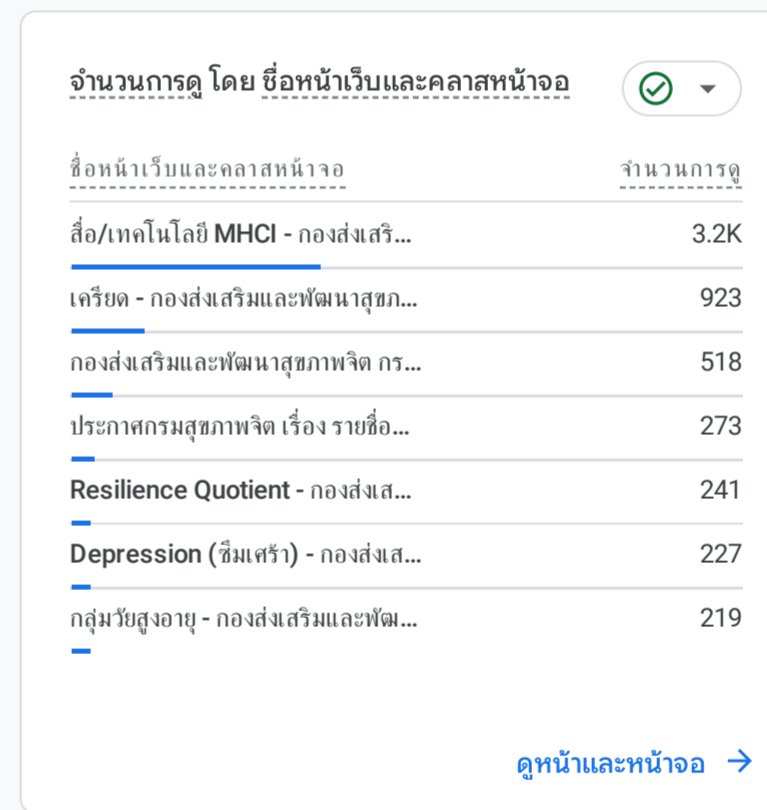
จำนวนการดู โดย ชื่อหน้าเว็บและคลาสหน้าจอ

| ชื่อหน้าเว็บและคลาสหน้าจอ | จำนวนการดู |
|---|---|
| สื่อ/เทคโนโลยี MHCI - กองส่งเสริ... | 3.2K |
| เครียด - กองส่งเสริมและพัฒนาสุขภ... | 923 |
| กองส่งเสริมและพัฒนาสุขภาพจิต กร... | 518 |
| ประกาศกรมสุขภาพจิต เรื่อง รายชื่อ... | 273 |
| Resilience Quotient - กองส่งเส... | 241 |
| Depression (ซึมเศร้า) - กองส่งเส... | 227 |
| กลุ่มวัยสูงอายุ - กองส่งเสริมและพัฒ... | 219 |

ดูหน้าและหน้าจอ →